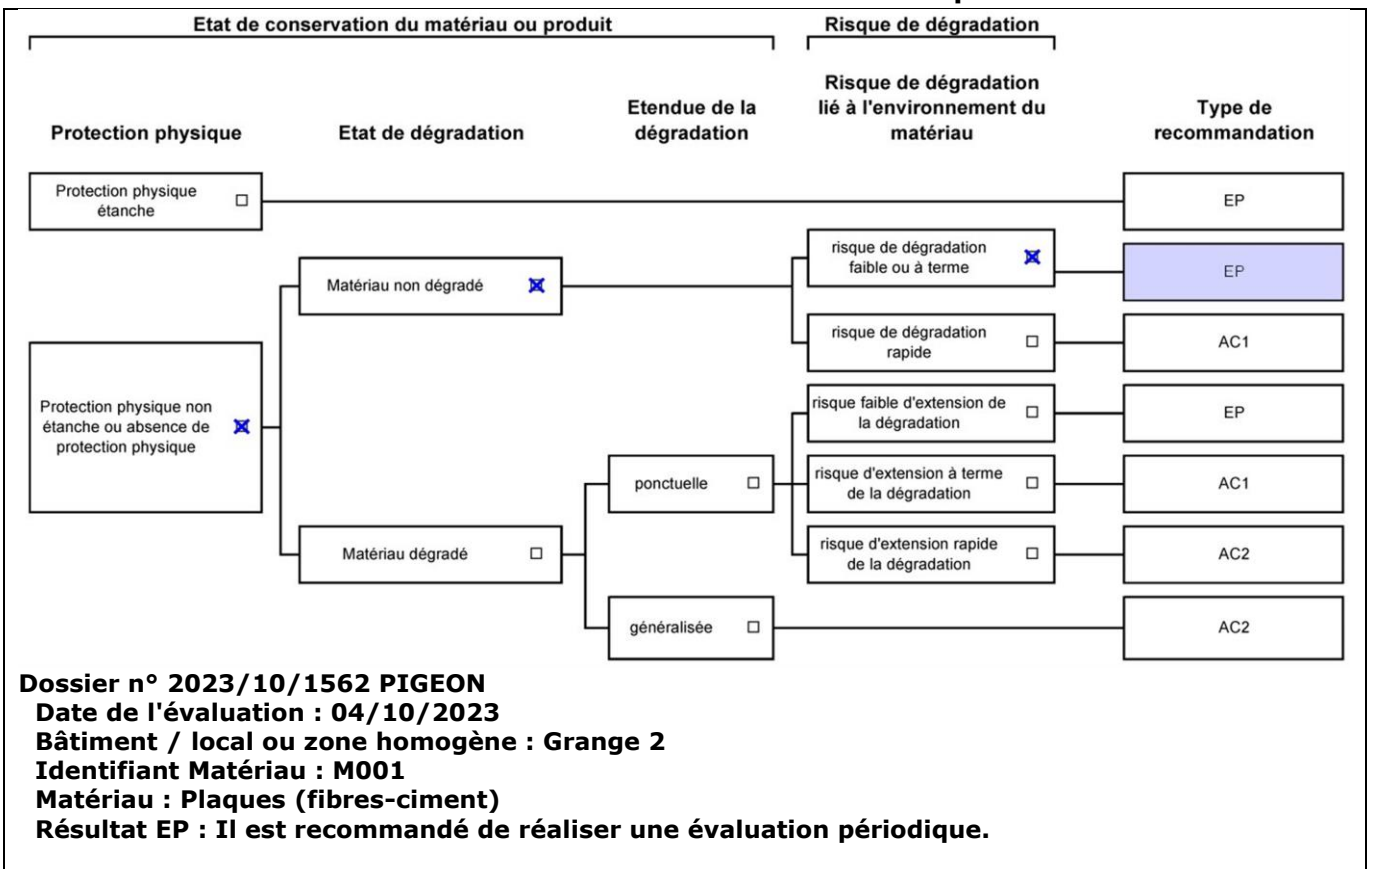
Etat de conservation du matériau ou produit

Risque de dégradation

Protection physique

Etat de dégradation

Etendue de la dégradation

Risque de dégradation lié à l'environnement du matériau

Type de recommandation

Protection physique étanche ☐

EP

Matériau non dégradé ☒

risque de dégradation faible ou à terme ☒

EP

risque de dégradation rapide ☐

AC1

Protection physique non étanche ou absence de protection physique ☒

risque faible d'extension de la dégradation ☐

EP

ponctuelle ☐

risque d'extension à terme de la dégradation ☐

AC1

Matériau dégradé ☐

risque d'extension rapide de la dégradation ☐

AC2

généralisée ☐

AC2

Dossier n° 2023/10/1562 PIGEON
Date de l'évaluation : 04/10/2023
Bâtiment / local ou zone homogène : Grange 2
Identifiant Matériau : M001
Matériau : Plaques (fibres-ciment)
Résultat EP : Il est recommandé de réaliser une évaluation périodique.